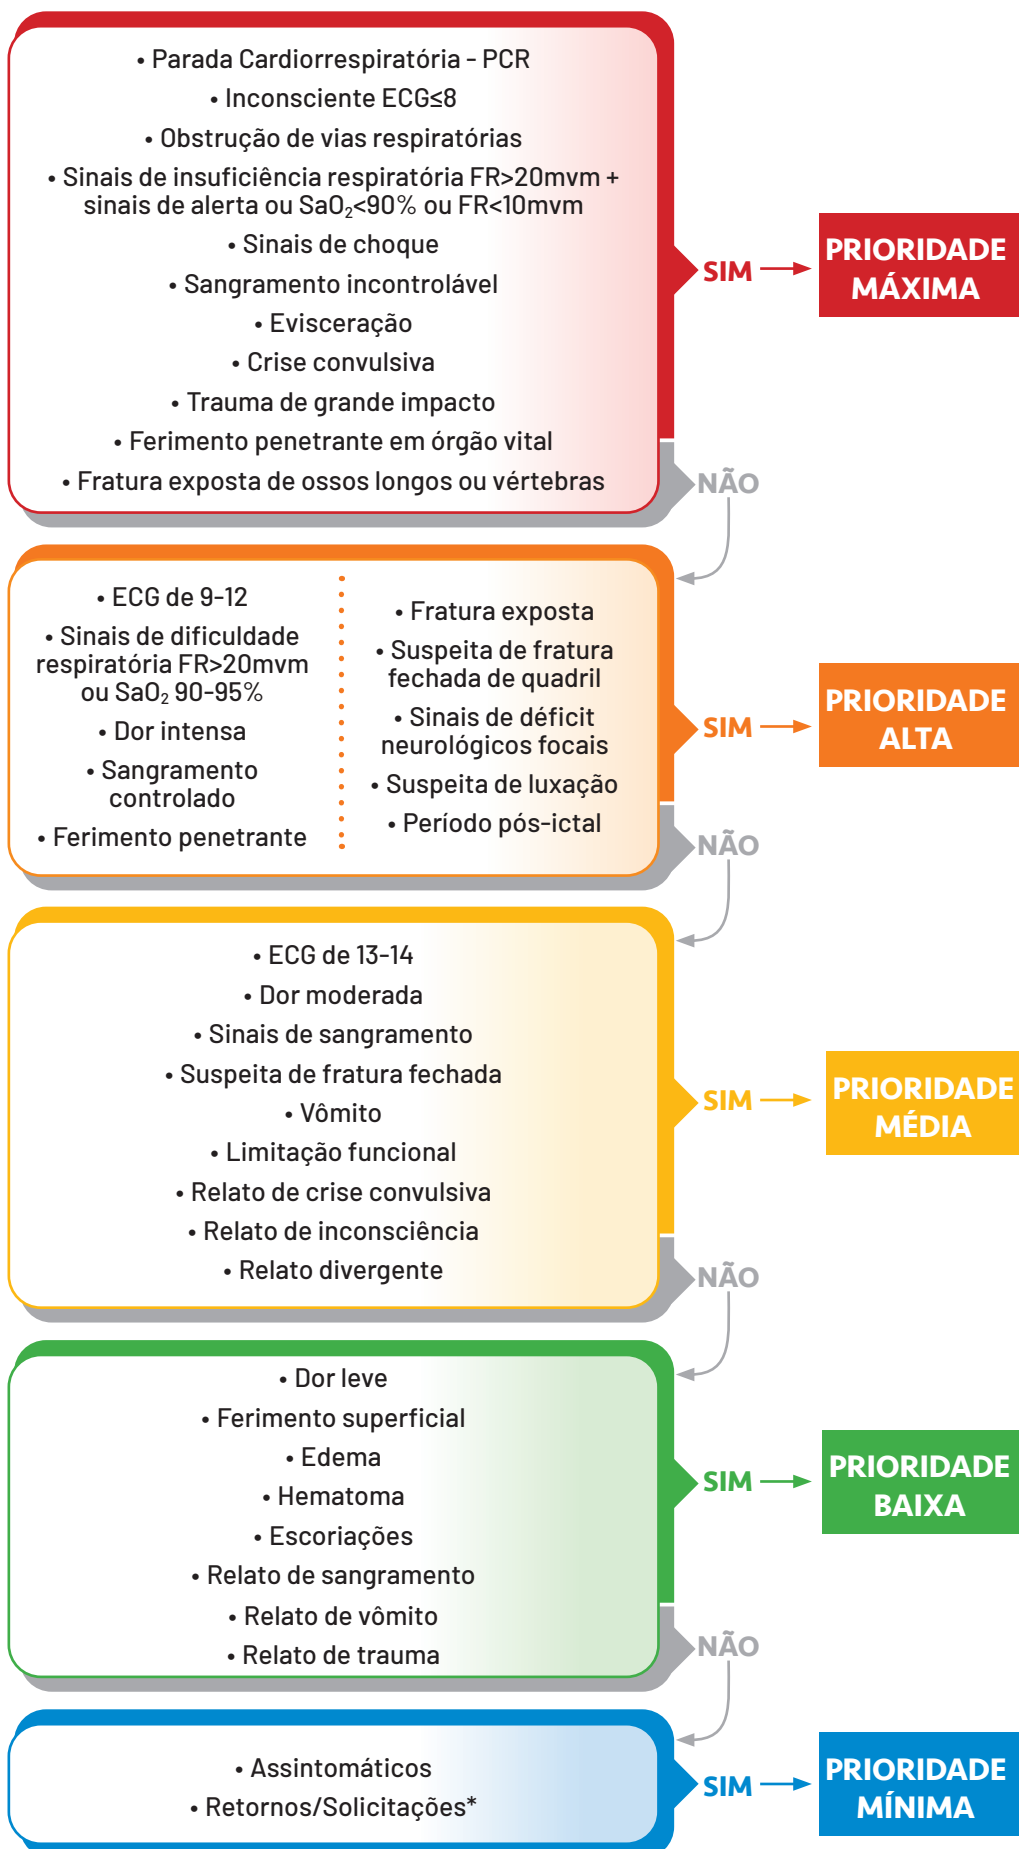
• Parada Cardiorrespiratória - PCR
• Inconsciente ECG≤8
• Obstrução de vias respiratórias
• Sinais de insuficiência respiratória FR>20mvm + sinais de alerta ou $SaO_2$<90% ou FR<10mvm
• Sinais de choque
• Sangramento incontrolável
• Evisceração
• Crise convulsiva
• Trauma de grande impacto
• Ferimento penetrante em órgão vital
• Fratura exposta de ossos longos ou vértebras

SIM → PRIORIDADE MÁXIMA

NÃO

• ECG de 9-12
• Sinais de dificuldade respiratória FR>20mvm ou $SaO_2$ 90-95%
• Dor intensa
• Sangramento controlado
• Ferimento penetrante

• Fratura exposta
• Suspeita de fratura fechada de quadril
• Sinais de déficit neurológicos focais
• Suspeita de luxação
• Período pós-ictal

SIM → PRIORIDADE ALTA

NÃO

• ECG de 13-14
• Dor moderada
• Sinais de sangramento
• Suspeita de fratura fechada
• Vômito
• Limitação funcional
• Relato de crise convulsiva
• Relato de inconsciência
• Relato divergente

SIM → PRIORIDADE MÉDIA

NÃO

• Dor leve
• Ferimento superficial
• Edema
• Hematoma
• Escoriações
• Relato de sangramento
• Relato de vômito
• Relato de trauma

SIM → PRIORIDADE BAIXA

NÃO

• Assintomáticos
• Retornos/Solicitações*

SIM → PRIORIDADE MÍNIMA